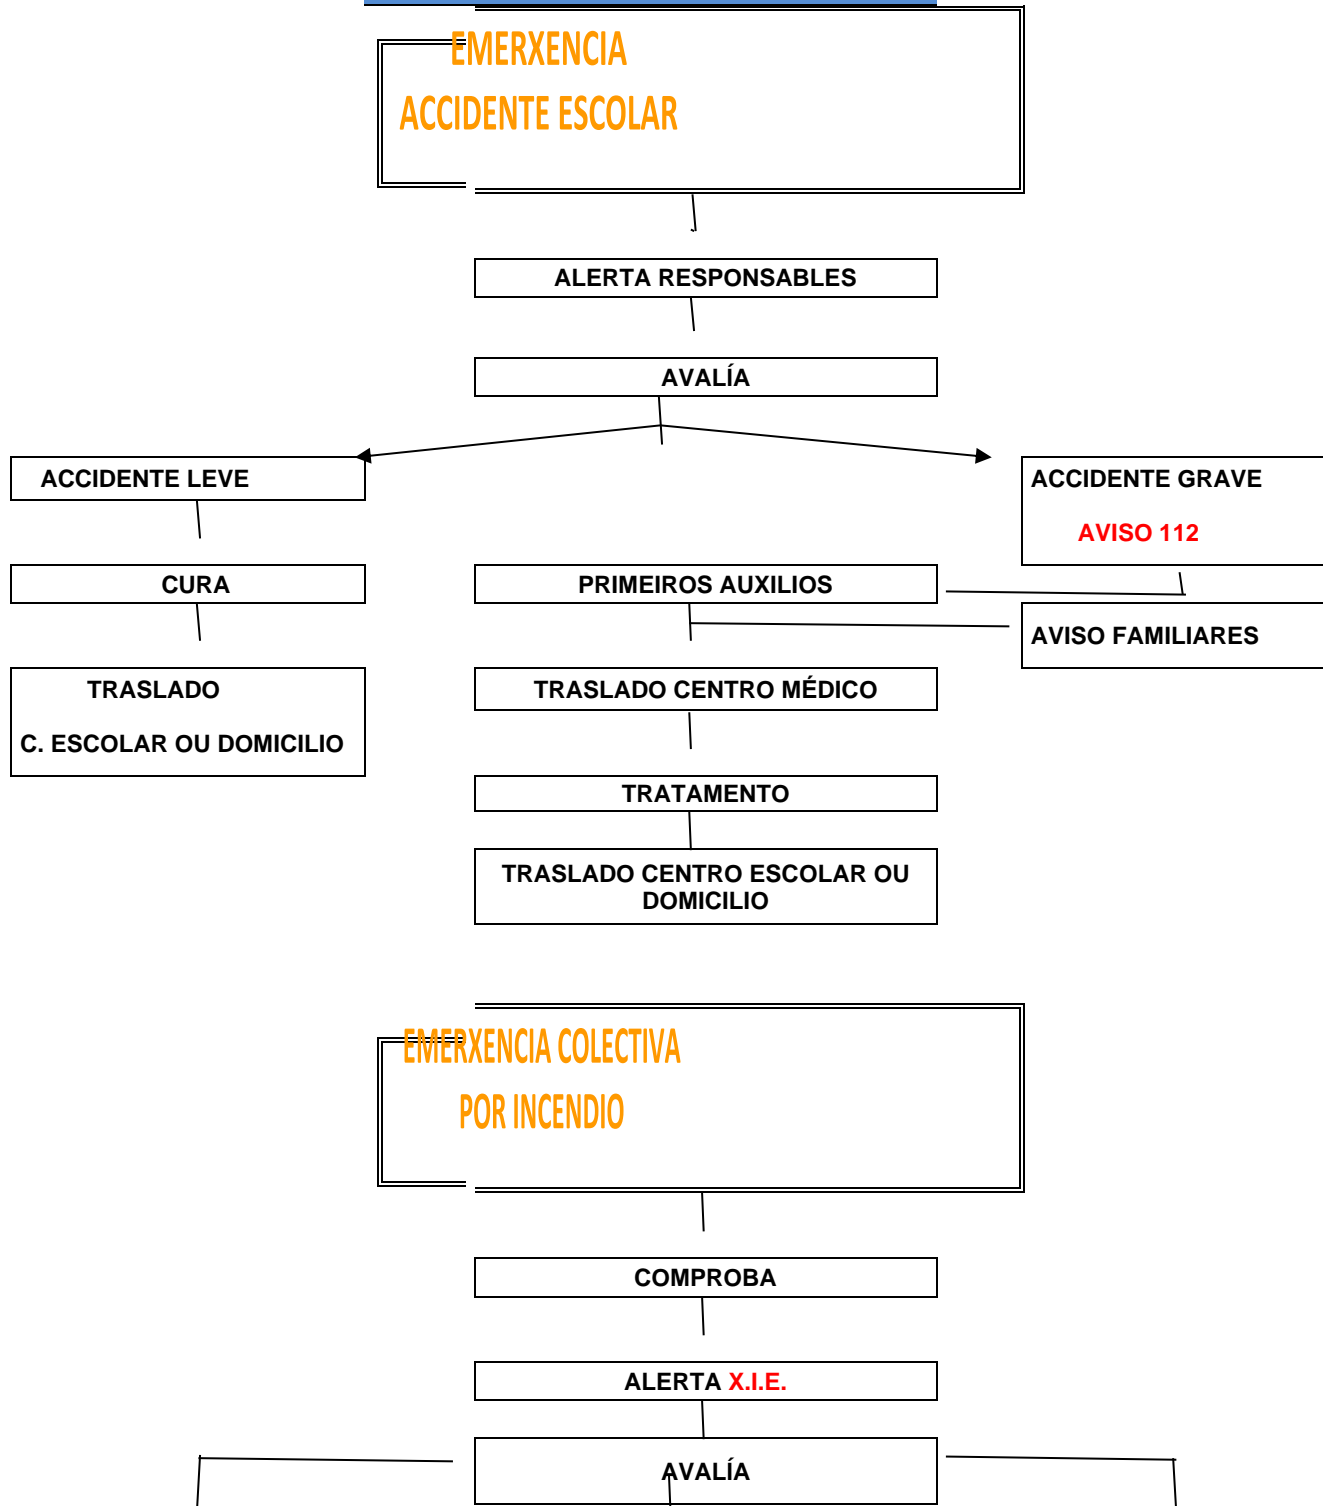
EMERXENCIA

ACCIDENTE ESCOLAR

ALERTA RESPONSABLES

AVALÍA

ACCIDENTE LEVE

ACCIDENTE GRAVE

AVISO 112

CURA

PRIMEIROS AUXILIOS

AVISO FAMILIARES

TRASLADO

C. ESCOLAR OU DOMICILIO

TRASLADO CENTRO MÉDICO

TRATAMENTO

TRASLADO CENTRO ESCOLAR OU DOMICILIO

EMERXENCIA COLECTIVA

POR INCENDIO

COMPROBA

ALERTA X.I.E.

AVALÍA